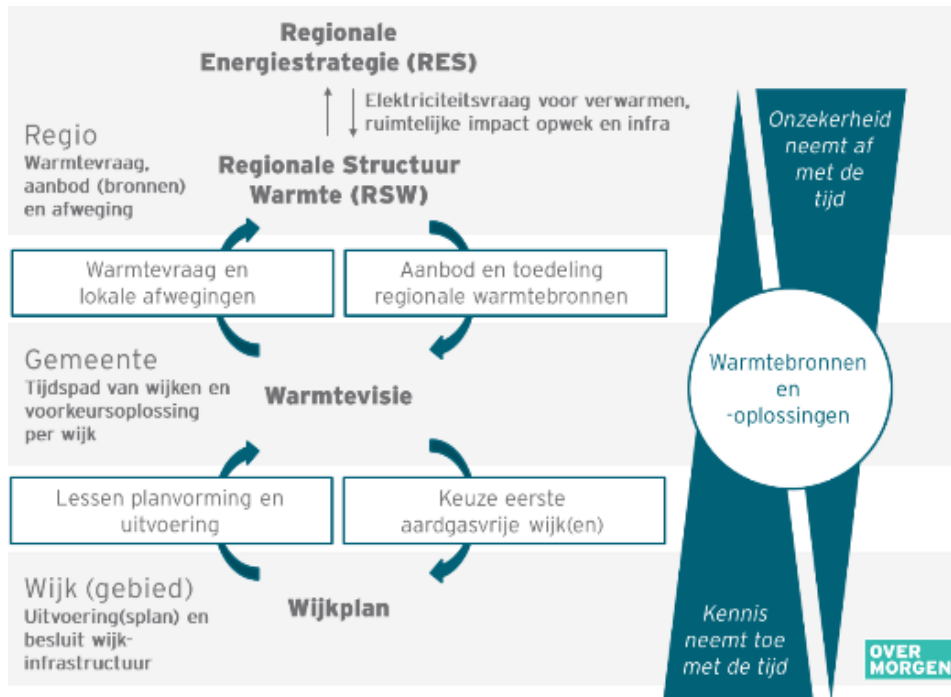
Regionale Energiestrategie (RES)

Elektriciteitsvraag voor verwarmen, ruimtelijke impact opwek en infra

Regio
Warmtevraag, aanbod (bronnen) en afweging

Regionale Structuur Warmte (RSW)

Onzekerheid neemt af met de tijd

Warmtevraag en lokale afwegingen

Aanbod en toedeling regionale warmtebronnen

Gemeente
Tijdspad van wijken en voorkeursoplossing per wijk

Warmtevisie

Warmtebronnen en -oplossingen

Lessen planvorming en uitvoering

Keuze eerste aardgasvrije wijk(en)

Wijk (gebied)
Uitvoering(splan) en besluit wijk-infrastructuur

Wijkplan

Kennis neemt toe met de tijd

OVER MORGEN